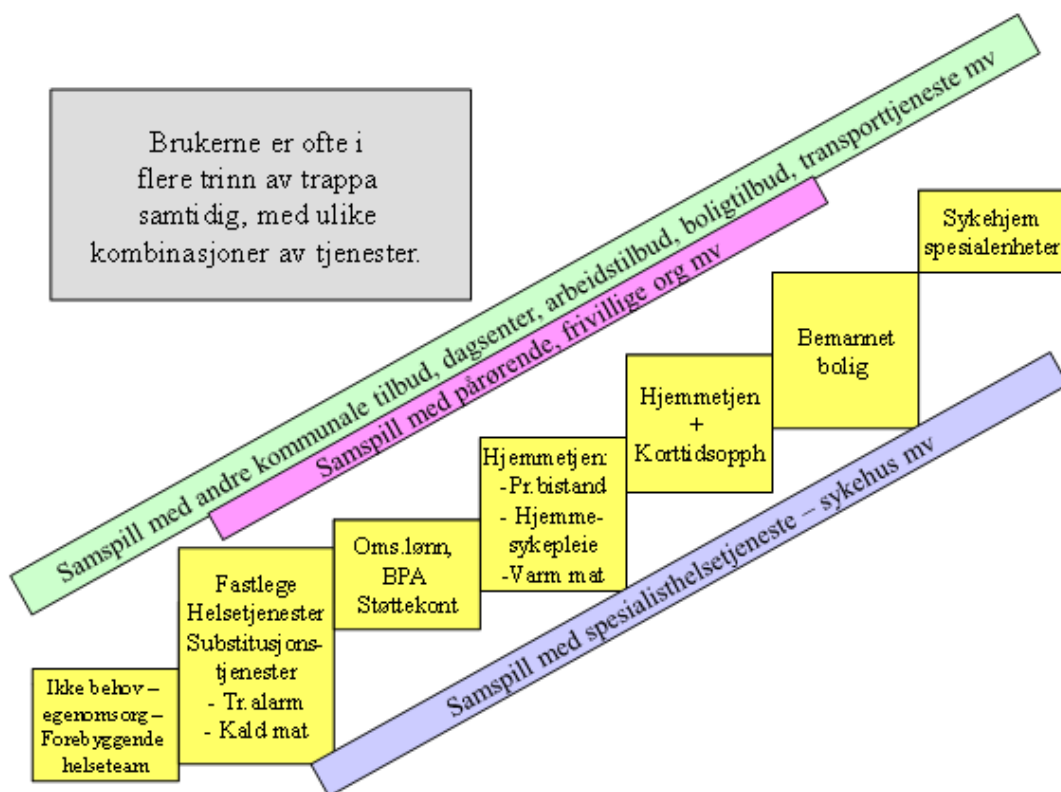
Brukerne er ofte i flere trinn av trappa samtidig, med ulike kombinasjoner av tjenester.

Samspill med andre kommunale tilbud, dagsenter, arbeidstilbud, boligtilbud, transporttjeneste mv

Samspill med pårørende, frivillige org mv

Sykehjem spesialenheter

Bemannet bolig

Hjemmetjen + Korttidsopph

Hjemmetjen: -Pr.bistand - Hjemmesykepleie -Varm mat

Oms.lønn, BPA Støttekont

Fastlege Helsetjenester Substitusjonstjenester - Tr.alarm - Kald mat

Ikke behov – egenomsorg – Forebyggende helseteam

Samspill med spesialisthelsetjeneste – sykehus mv